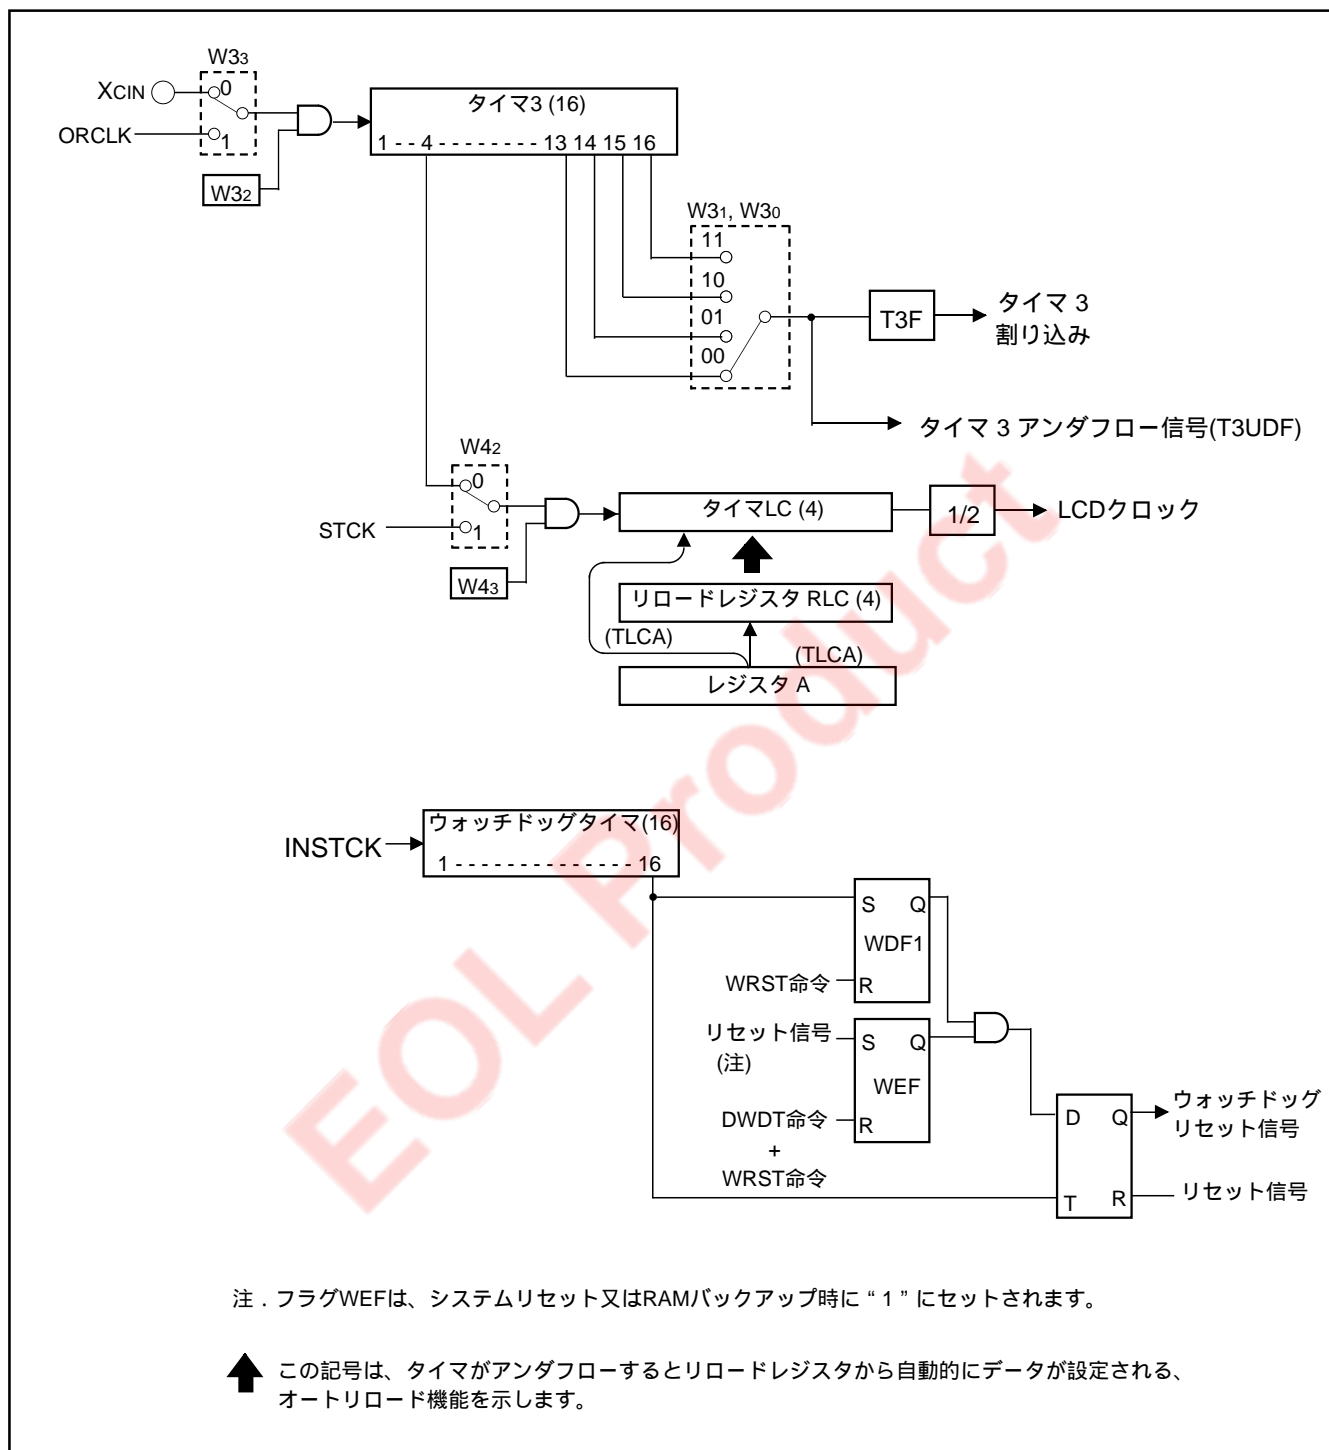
W3₃
XCIN
ORCLK
0
1
W3₂
タイマ3 (16)
1 - - 4 - - - - - - - - - 13 14 15 16
W3₁, W3₀
11
10
01
00
T3F
タイマ 3
割り込み
タイマ 3 アンダフロー信号(T3UDF)
W4₂
0
1
STCK
W4₃
タイマLC (4)
1/2
LCDクロック
リロードレジスタ RLC (4)
(TLCA)
(TLCA)
レジスタ A
EOL Product
INSTCK
ウォッチドッグタイマ(16)
1 - - - - - - - - - - - - - - - 16
S Q
WDF1
WRST命令
R
リセット信号
(注)
S Q
WEF
DWDT命令
+
WRST命令
R
D Q
T R
ウォッチドッグ
リセット信号
リセット信号

注．フラグWEFは、システムリセット又はRAMバックアップ時に“1”にセットされます。

この記号は、タイマがアンダフローするとリロードレジスタから自動的にデータが設定される、オートリロード機能を示します。